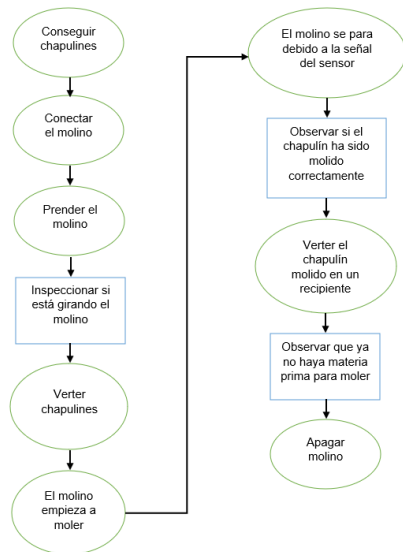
Conseguir chapulines

Conectar el molino

Prender el molino

Inspeccionar si está girando el molino

Verter chapulines

El molino empieza a moler

El molino se para debido a la señal del sensor

Observar si el chapulín ha sido molido correctamente

Verter el chapulín molido en un recipiente

Observar que ya no haya materia prima para moler

Apagar molino